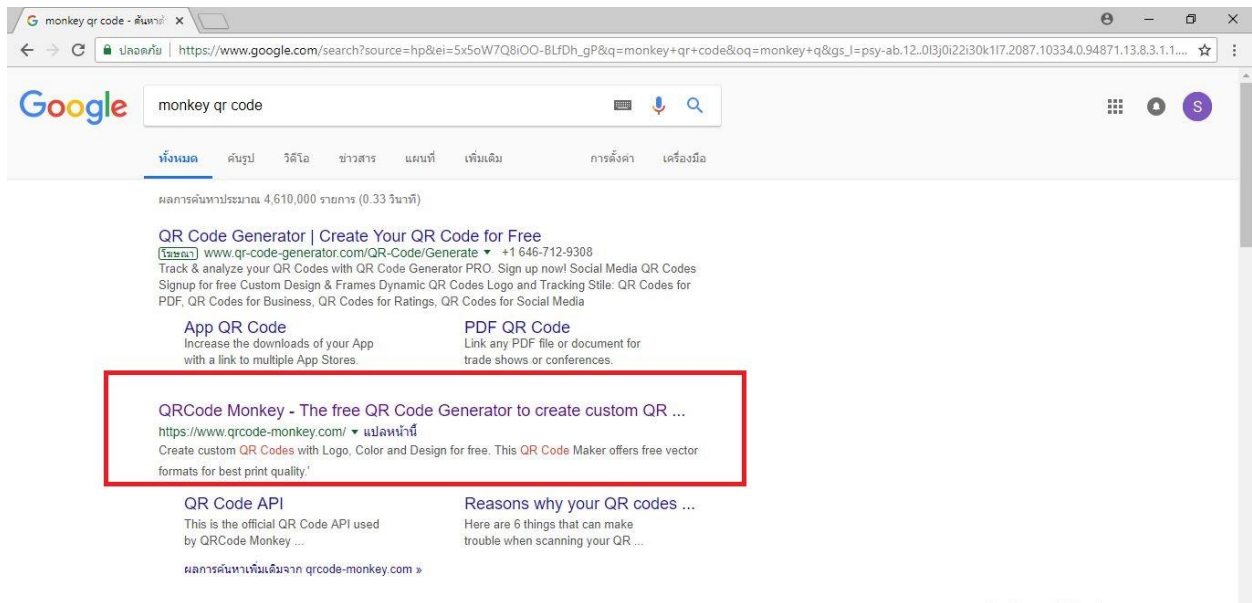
G monkey qr code - ค้นหาด้ ×

ปลอดภัย | https://www.google.com/search?source=hp&ei=5x5oW7Q8iOO-BLfDh_gP&q=monkey+qr+code&oq=monkey+q&gs_l=psy-ab.12..0l3j0i22i30k1l7.2087.10334.0.94871.13.8.3.1.1....

Google

monkey qr code

S

ทั้งหมด ค้นรูป วิดีโอ ข่าวสาร แผนที่ เพิ่มเติม การตั้งค่า เครื่องมือ

ผลการค้นหาประมาณ 4,610,000 รายการ (0.33 วินาที)

QR Code Generator | Create Your QR Code for Free
โฆษณา www.qr-code-generator.com/QR-Code/Generate ▾ +1 646-712-9308
Track & analyze your QR Codes with QR Code Generator PRO. Sign up now! Social Media QR Codes Signup for free Custom Design & Frames Dynamic QR Codes Logo and Tracking Stile: QR Codes for PDF, QR Codes for Business, QR Codes for Ratings, QR Codes for Social Media

App QR Code
Increase the downloads of your App with a link to multiple App Stores.

PDF QR Code
Link any PDF file or document for trade shows or conferences.

QRCode Monkey - The free QR Code Generator to create custom QR ...
https://www.qrcode-monkey.com/ ▾ แปลหน้านี้
Create custom QR Codes with Logo, Color and Design for free. This QR Code Maker offers free vector formats for best print quality.'

QR Code API
This is the official QR Code API used by QRCode Monkey ...

Reasons why your QR codes ...
Here are 6 things that can make trouble when scanning your QR ...

ผลการค้นหาเพิ่มเติมจาก qrcode-monkey.com »